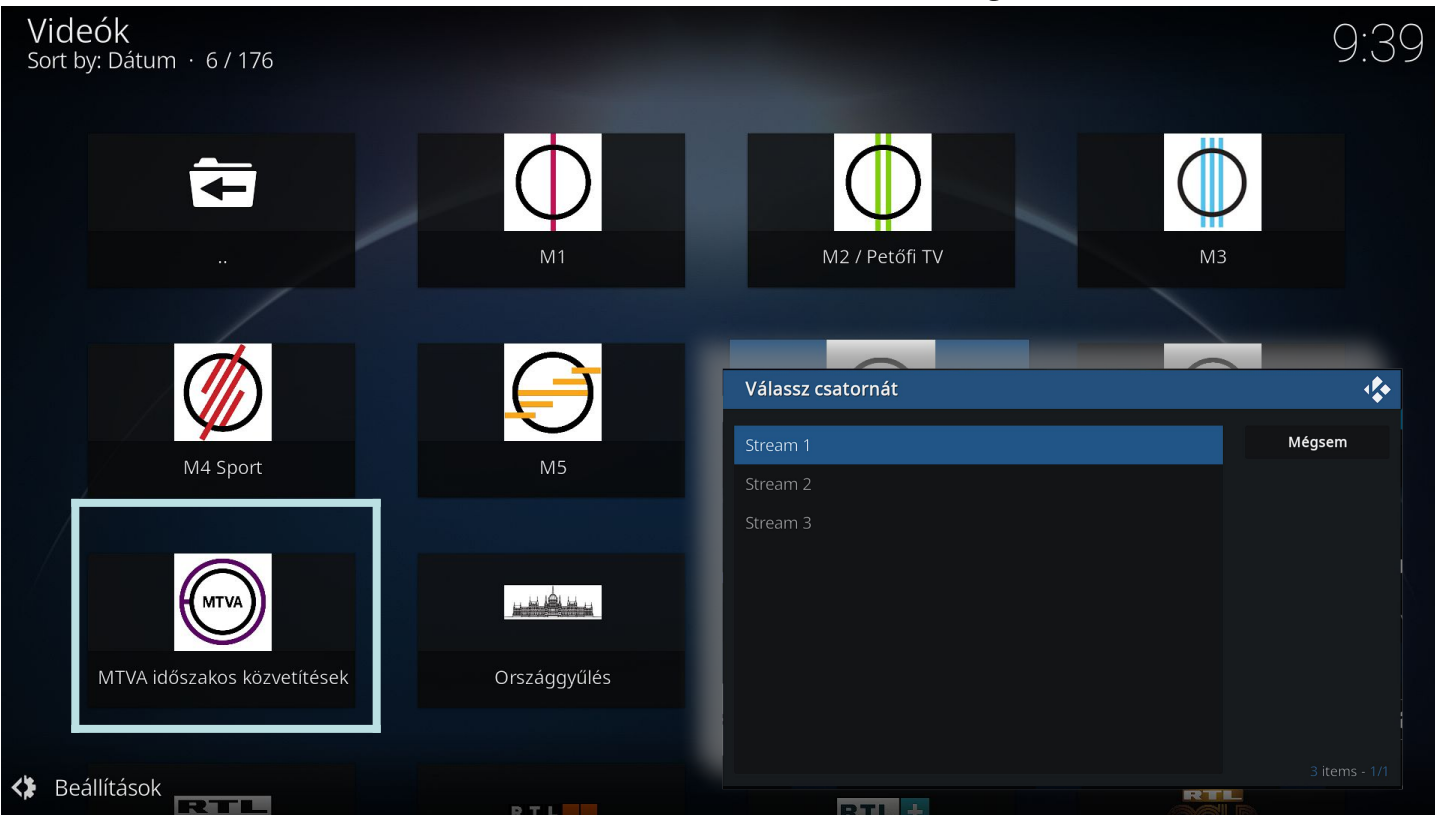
Videók
Sort by: Dátum · 6 / 176

9:39

..

M1

M2 / Petőfi TV

M3

M4 Sport

M5

MTVA

MTVA időszakos közvetítések

Országgyűlés

Válassz csatornát

Stream 1
Stream 2
Stream 3

Mégsem

3 items - 1/1

Beállítások

RTL

RTL

RTL+

RTL GOLD